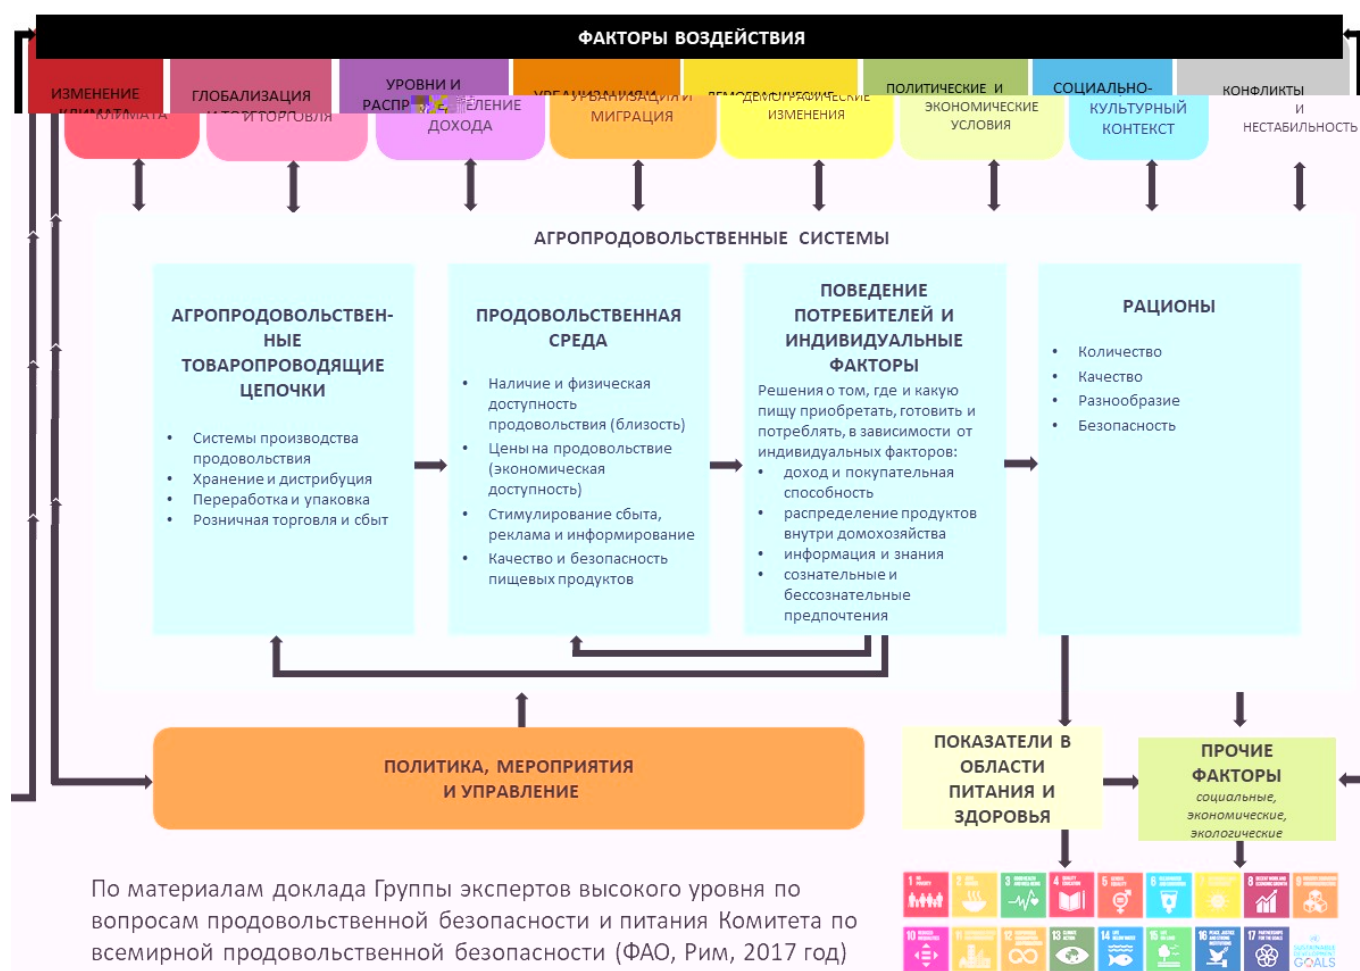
ФАКТОРЫ ВОЗДЕЙСТВИЯ

ИЗМЕНЕНИЕ КЛИМАТА

ГЛОБАЛИЗАЦИЯ И ТОРГОВЛЯ

УРОВНИ И РАСПРЕДЕЛЕНИЕ ДОХОДА

УРБАНИЗАЦИЯ И МИГРАЦИЯ

ДЕМОГРАФИЧЕСКИЕ ИЗМЕНЕНИЯ

ПОЛИТИЧЕСКИЕ И ЭКОНОМИЧЕСКИЕ УСЛОВИЯ

СОЦИАЛЬНО-КУЛЬТУРНЫЙ КОНТЕКСТ

КОНФЛИКТЫ И НЕСТАБИЛЬНОСТЬ

АГРОПРОДОВОЛЬСТВЕННЫЕ СИСТЕМЫ

АГРОПРОДОВОЛЬСТВЕННЫЕ ТОВАРОПРОВОДЯЩИЕ ЦЕПОЧКИ

- Системы производства продовольствия
- Хранение и дистрибуция
- Переработка и упаковка
- Розничная торговля и сбыт

ПРОДОВОЛЬСТВЕННАЯ СРЕДА

- Наличие и физическая доступность продовольствия (близость)
- Цены на продовольствие (экономическая доступность)
- Стимулирование сбыта, реклама и информирование
- Качество и безопасность пищевых продуктов

ПОВЕДЕНИЕ ПОТРЕБИТЕЛЕЙ И ИНДИВИДУАЛЬНЫЕ ФАКТОРЫ

Решения о том, где и какую пищу приобретать, готовить и потреблять, в зависимости от индивидуальных факторов:
- доход и покупательная способность
- распределение продуктов внутри домохозяйства
- информация и знания
- сознательные и бессознательные предпочтения

РАЦИОНЫ

- Количество
- Качество
- Разнообразие
- Безопасность

ПОЛИТИКА, МЕРОПРИЯТИЯ И УПРАВЛЕНИЕ

ПОКАЗАТЕЛИ В ОБЛАСТИ ПИТАНИЯ И ЗДОРОВЬЯ

ПРОЧИЕ ФАКТОРЫ
социальные, экономические, экологические

По материалам доклада Группы экспертов высокого уровня по вопросам продовольственной безопасности и питания Комитета по всемирной продовольственной безопасности (ФАО, Рим, 2017 год)

SUSTAINABLE DEVELOPMENT GOALS